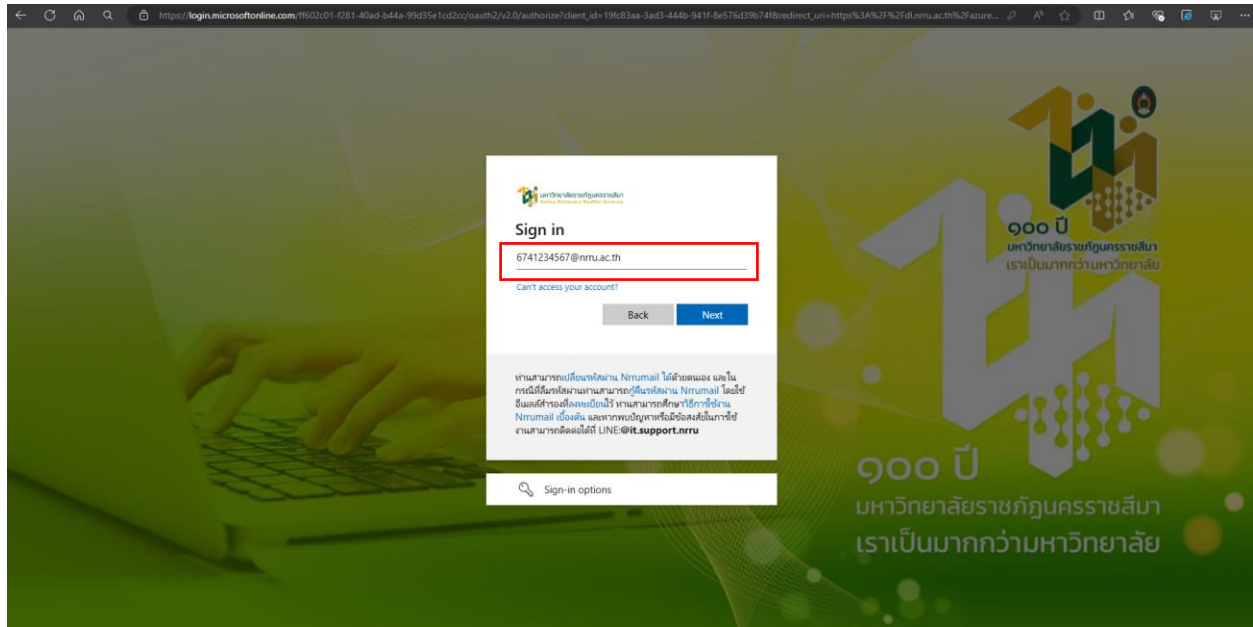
https://login.microsoftonline.com/ff602c01-f281-40ad-b44a-99d35e1cd2cc/oauth2/v2.0/authorize?client_id=19fc83aa-3ad3-444b-941f-8e576d39b74f&redirect_uri=https%3A%2F%2Fdl.nrru.ac.th%2Fazure...

มหาวิทยาลัยราชภัฏนครราชสีมา
Nakhon Ratchasima Rajabhat University

Sign in

6741234567@nrru.ac.th

Can't access your account?

Back

Next

ท่านสามารถเปลี่ยนรหัสผ่าน Nrrumail ได้ด้วยตนเอง และในกรณีที่ลืมรหัสผ่านท่านสามารถกู้คืนรหัสผ่าน Nrrumail โดยใช้อีเมลล์สำรองที่ลงทะเบียนไว้ ท่านสามารถศึกษาวิธีการใช้งาน Nrrumail เบื้องต้น และหากพบปัญหาหรือมีข้อสงสัยในการใช้งานสามารถติดต่อได้ที่ LINE:@it.support.nrru

Sign-in options

๑๐๐ ปี
มหาวิทยาลัยราชภัฏนครราชสีมา
เราเป็นมากกว่ามหาวิทยาลัย

๑๐๐ ปี
มหาวิทยาลัยราชภัฏนครราชสีมา
เราเป็นมากกว่ามหาวิทยาลัย